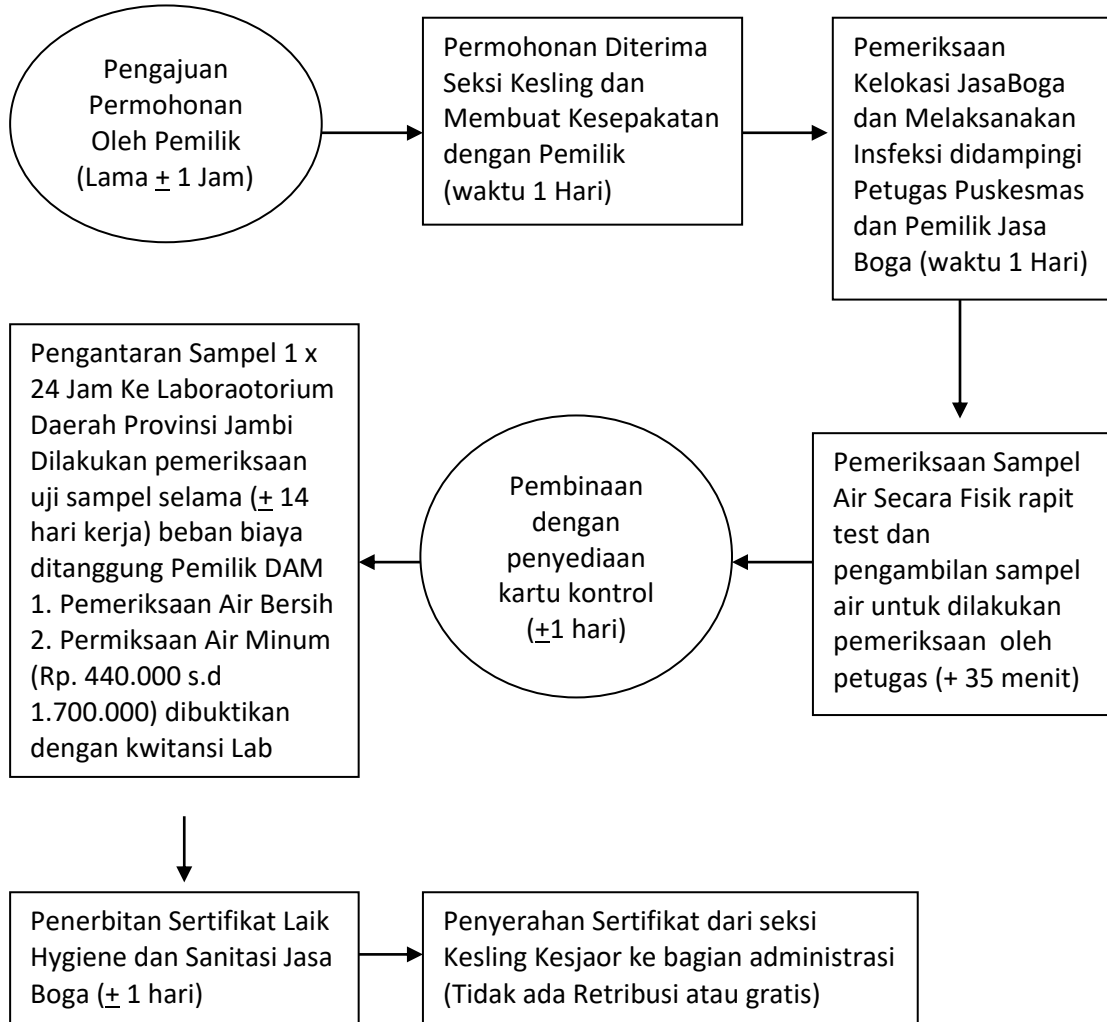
Pengajuan Permohonan Oleh Pemilik (Lama $\pm$ 1 Jam)

Permohonan Diterima Seksi Kesling dan Membuat Kesepakatan dengan Pemilik (waktu 1 Hari)

Pemeriksaan Kelokasi JasaBoga dan Melaksanakan Insfeksi didampingi Petugas Puskesmas dan Pemilik Jasa Boga (waktu 1 Hari)

Pemeriksaan Sampel Air Secara Fisik rapit test dan pengambilan sampel air untuk dilakukan pemeriksaan oleh petugas (+ 35 menit)

Pembinaan dengan penyediaan kartu kontrol ($\pm$1 hari)

Pengantaran Sampel 1 x 24 Jam Ke Laboraotorium Daerah Provinsi Jambi Dilakukan pemeriksaan uji sampel selama ($\pm$ 14 hari kerja) beban biaya ditanggung Pemilik DAM
1. Pemeriksaan Air Bersih
2. Permiksaan Air Minum
(Rp. 440.000 s.d 1.700.000) dibuktikan dengan kwitansi Lab

Penerbitan Sertifikat Laik Hygiene dan Sanitasi Jasa Boga ($\pm$ 1 hari)

Penyerahan Sertifikat dari seksi Kesling Kesjaor ke bagian administrasi (Tidak ada Retribusi atau gratis)